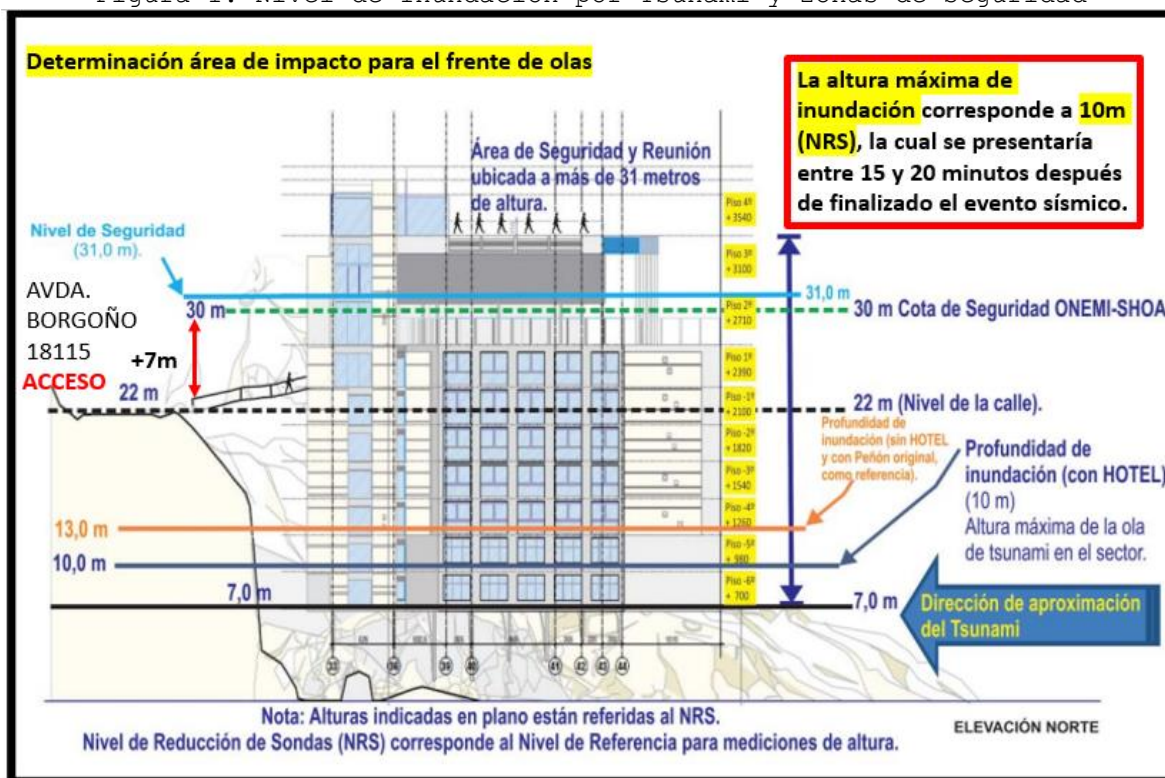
Figura 1. Nivel de inundación por tsunami y zonas de seguridad

Determinación área de impacto para el frente de olas

La altura máxima de inundación corresponde a 10m (NRS), la cual se presentaría entre 15 y 20 minutos después de finalizado el evento sísmico.

Área de Seguridad y Reunión ubicada a más de 31 metros de altura.

Nivel de Seguridad (31,0 m).

AVDA. BORGOÑO 18115
ACCESO

30 m
+7m
22 m

31,0 m
30 m Cota de Seguridad ONEMI-SHOA
22 m (Nivel de la calle).

Piso 4º + 3540
Piso 3º + 3100
Piso 2º + 2710
Piso 1º + 2390
Piso -1º + 2100
Piso -2º + 1820
Piso -3º + 1540
Piso -4º + 1260
Piso -5º + 980
Piso -6º + 700

Profundidad de inundación (sin HOTEL y con Peñón original, como referencia).

Profundidad de inundación (con HOTEL) (10 m)
Altura máxima de la ola de tsunami en el sector.

13,0 m
10,0 m
7,0 m
7,0 m

Dirección de aproximación del Tsunami

33 36 38 40 41 42 43 44

Nota: Alturas indicadas en plano están referidas al NRS.
Nivel de Reducción de Sondas (NRS) corresponde al Nivel de Referencia para mediciones de altura.

ELEVACIÓN NORTE